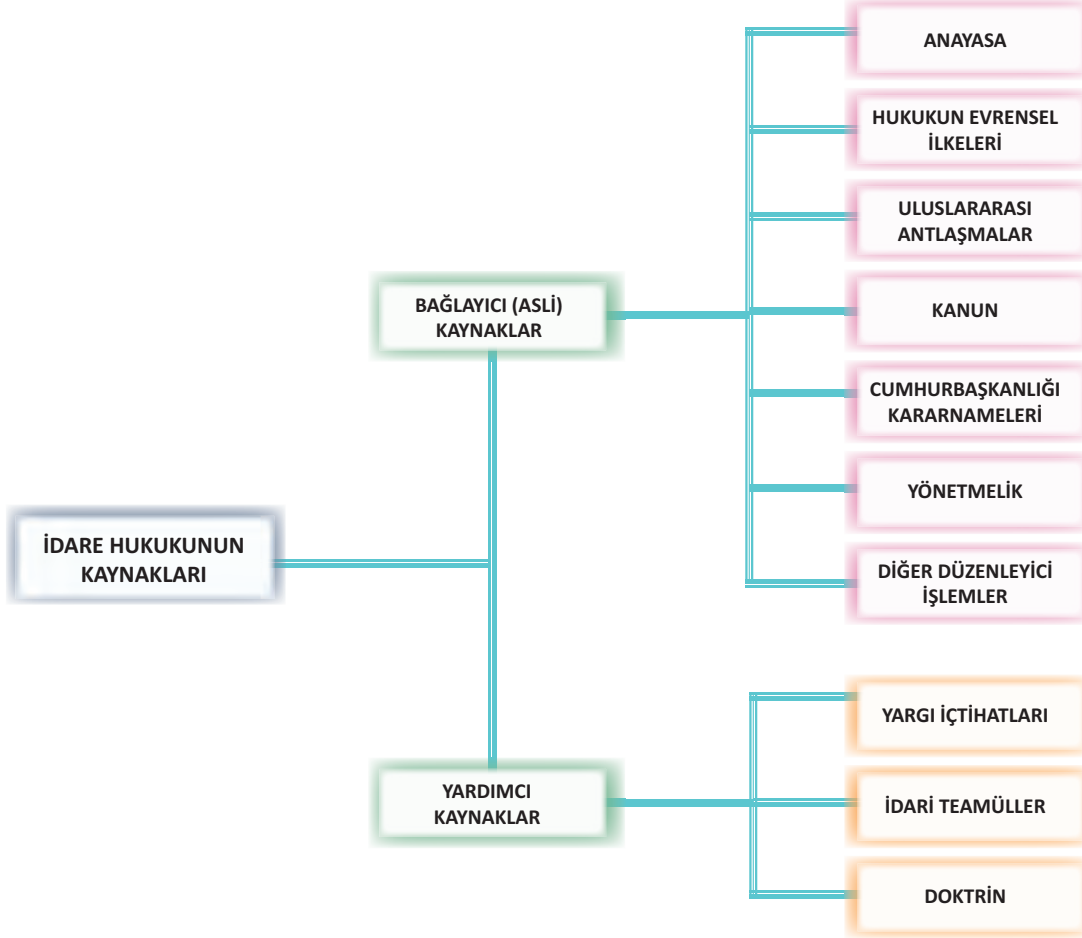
İDARE HUKUKUNUN KAYNAKLARI

BAĞLAYICI (ASLİ) KAYNAKLAR

ANAYASA

HUKUKUN EVRENSEL İLKELERİ

ULUSLARARASI ANTLAŞMALAR

KANUN

CUMHURBAŞKANLIĞI KARARNAMELERİ

YÖNETMELİK

DİĞER DÜZENLEYİCİ İŞLEMLER

YARDIMCI KAYNAKLAR

YARGI İÇTİHATLARI

İDARİ TEAMÜLLER

DOKTRİN